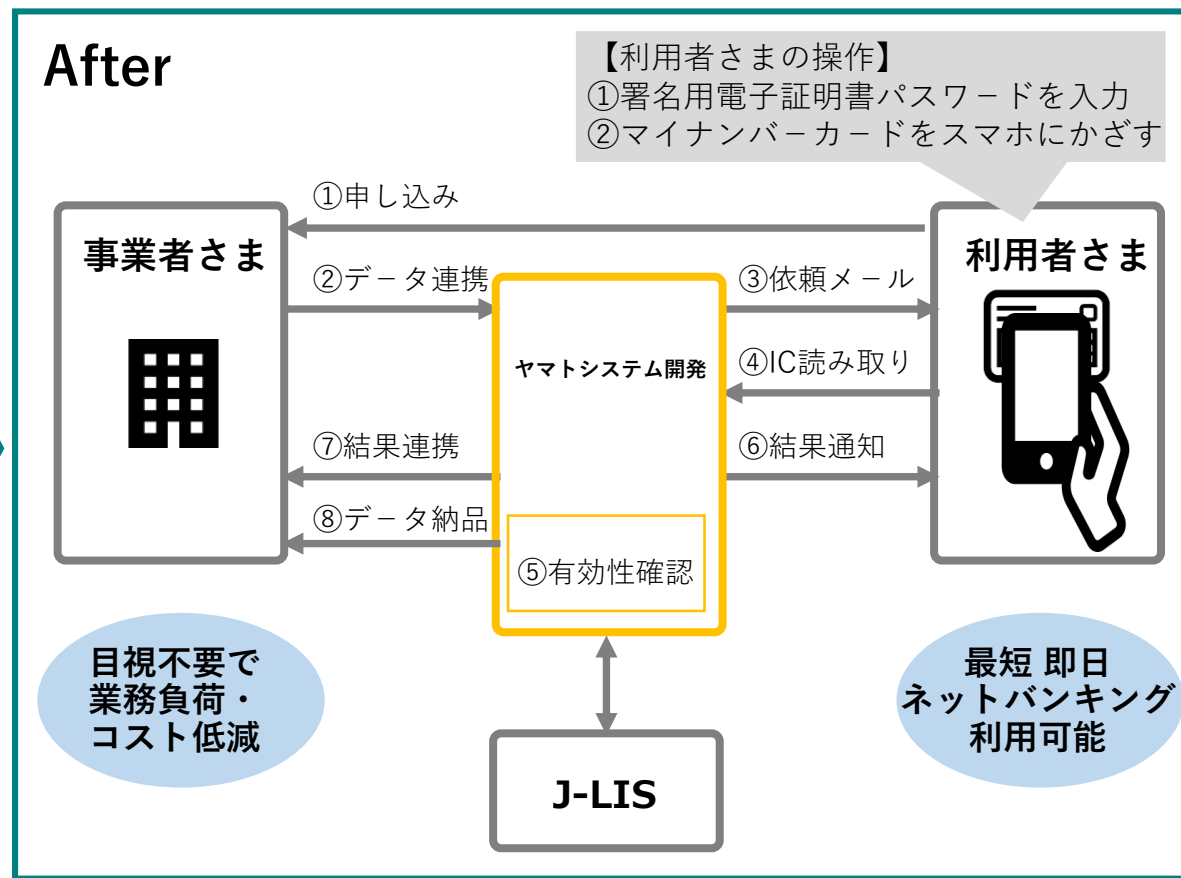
After

【利用者さまの操作】
①署名用電子証明書パスワードを入力
②マイナンバーカードをスマホにかざす

①申し込み

事業者さま

利用者さま

②データ連携

③依頼メール

ヤマトシステム開発

④IC読み取り

⑦結果連携

⑥結果通知

⑧データ納品

⑤有効性確認

目視不要で
業務負荷・
コスト低減

最短 即日
ネットバンキング
利用可能

J-LIS